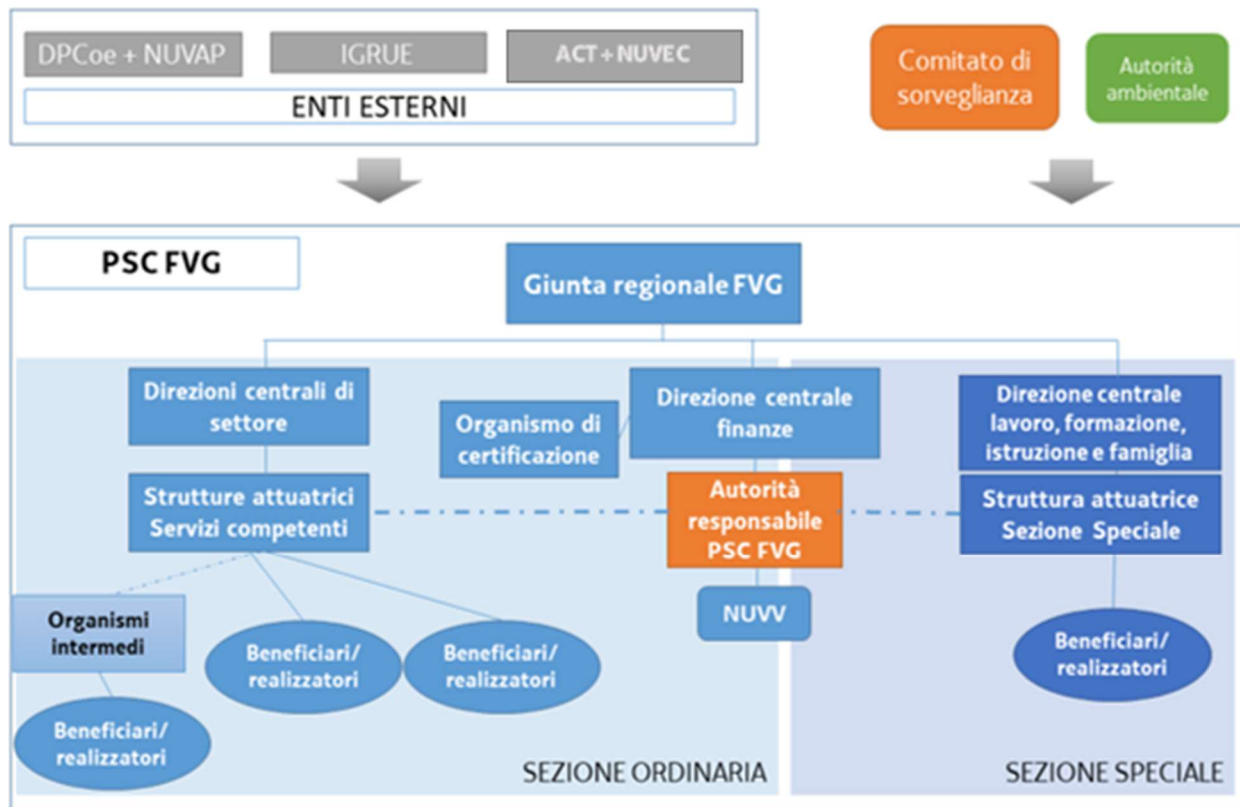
DPCoe + NUVAP

IGRUE

ACT + NUVEC

ENTI ESTERNI

Comitato di sorveglianza

Autorità ambientale

PSC FVG

Giunta regionale FVG

Direzioni centrali di settore

Organismo di certificazione

Direzione centrale finanze

Direzione centrale lavoro, formazione, istruzione e famiglia

Strutture attuatrici Servizi competenti

Autorità responsabile PSC FVG

Struttura attuatrice Sezione Speciale

NUVV

Organismi intermedi

Beneficiari/ realizzatori

Beneficiari/ realizzatori

Beneficiari/ realizzatori

Beneficiari/ realizzatori

SEZIONE ORDINARIA

SEZIONE SPECIALE